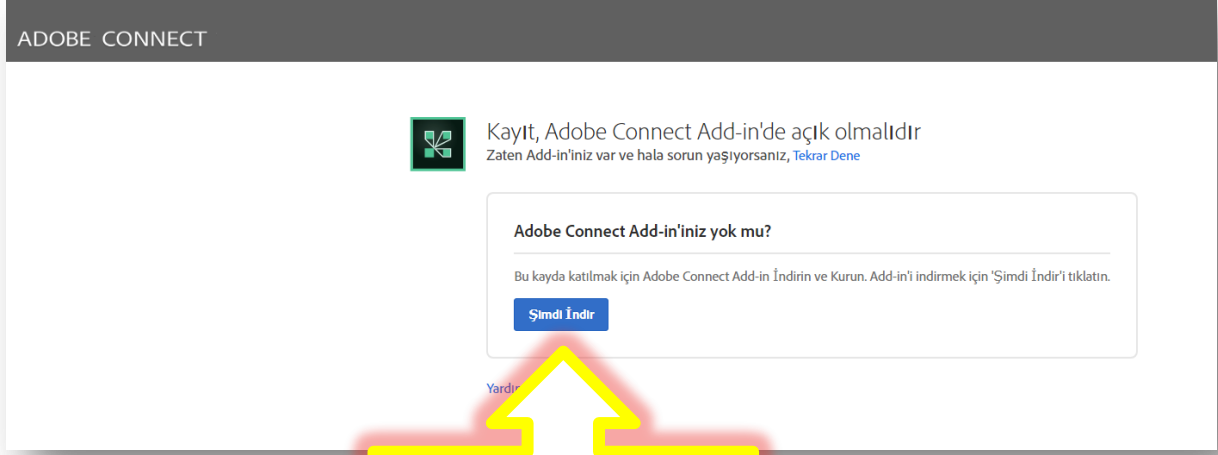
ADOBE CONNECT

Kayıt, Adobe Connect Add-in'de açık olmalıdır
Zaten Add-in'iniz var ve hala sorun yaşıyorsanız, Tekrar Dene

Adobe Connect Add-in'iniz yok mu?

Bu kayda katılmak için Adobe Connect Add-in İndirin ve Kurun. Add-in'i indirmek için 'Şimdi İndir'i tıklatın.

Şimdi İndir

Yardı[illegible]